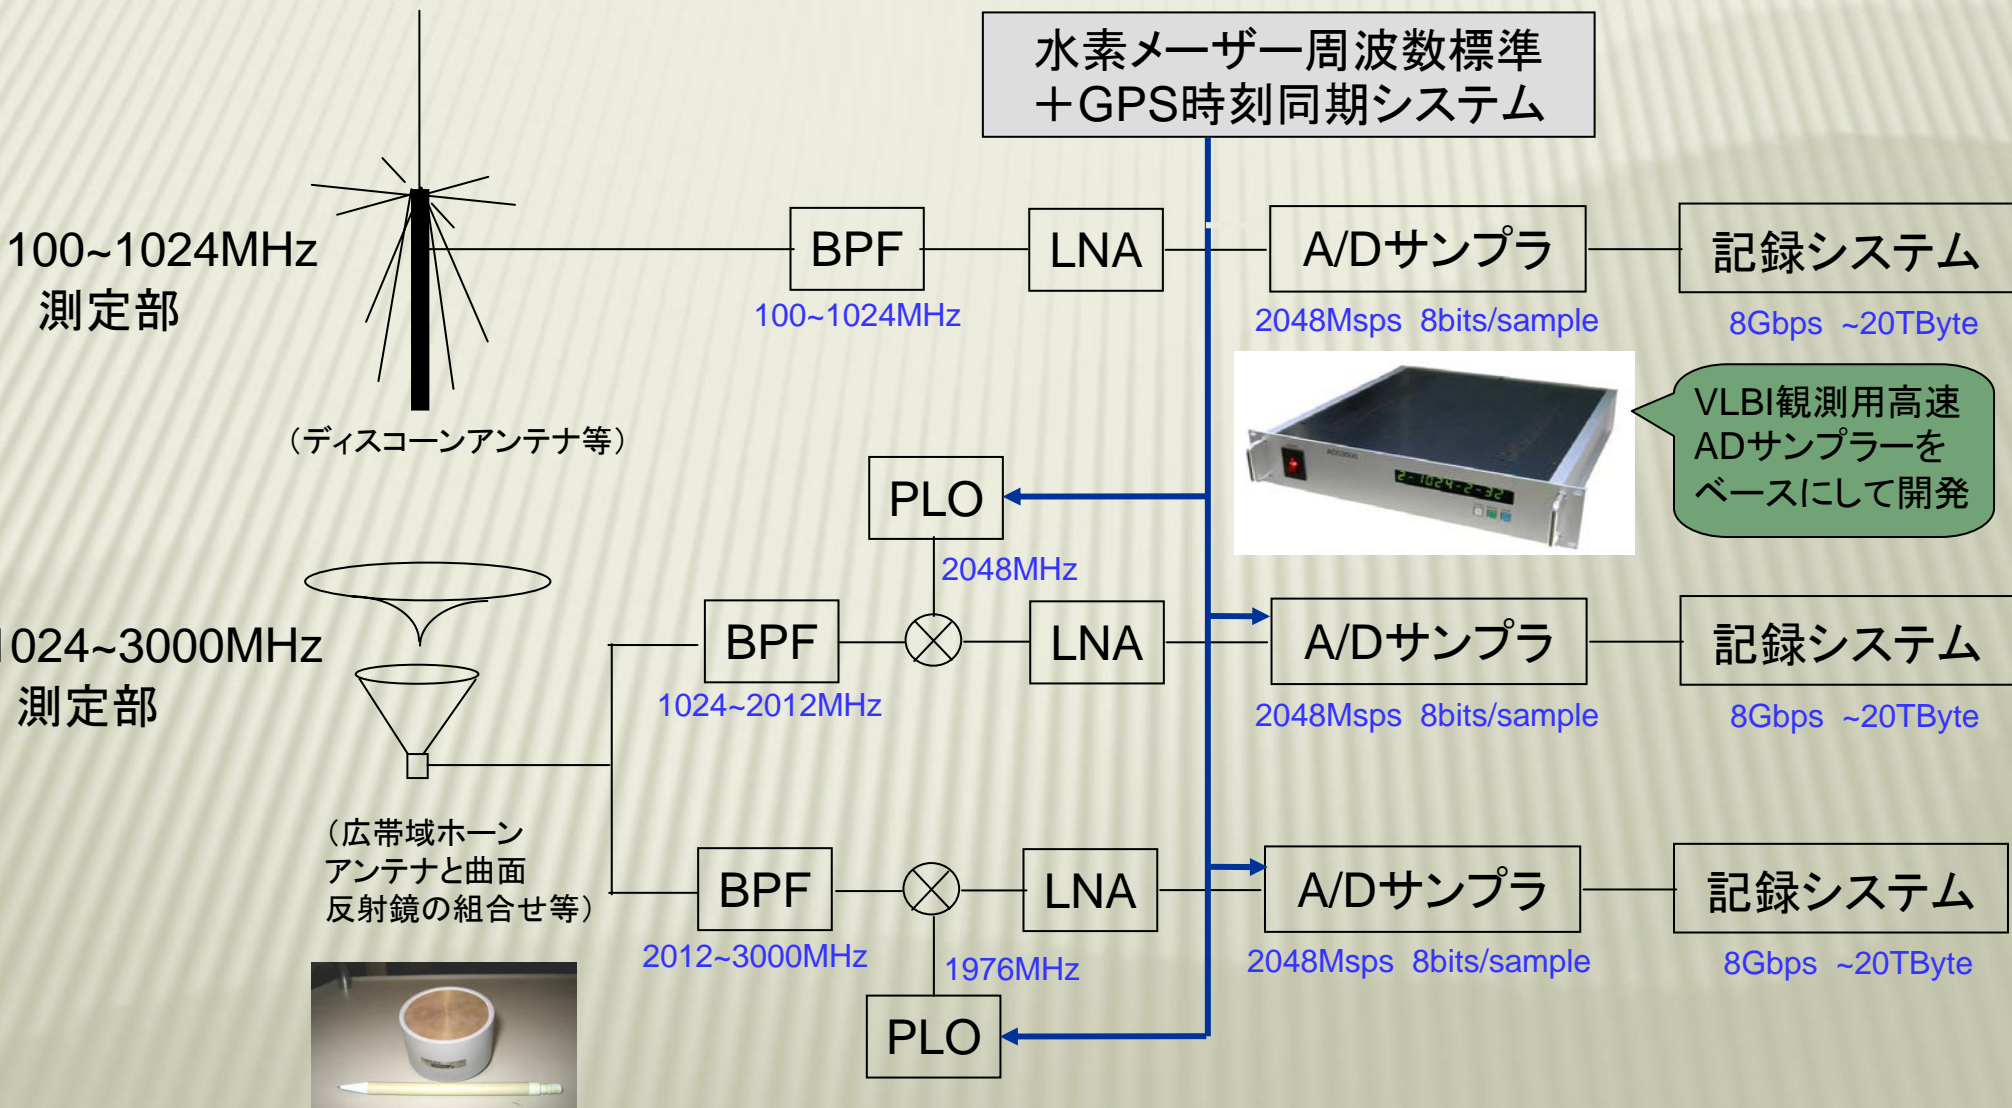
水素メーザー周波数標準
＋GPS時刻同期システム

100~1024MHz
測定部

（ディスコーンアンテナ等）

BPF
100~1024MHz

LNA

A/Dサンプラ
2048Msps 8bits/sample

記録システム
8Gbps ~20TByte

VLBI観測用高速ADサンプラーをベースにして開発

PLO
2048MHz

1024~3000MHz
測定部

BPF
1024~2012MHz

LNA

A/Dサンプラ
2048Msps 8bits/sample

記録システム
8Gbps ~20TByte

（広帯域ホーンアンテナと曲面反射鏡の組合せ等）

BPF
2012~3000MHz

LNA

A/Dサンプラ
2048Msps 8bits/sample

記録システム
8Gbps ~20TByte

1976MHz
PLO